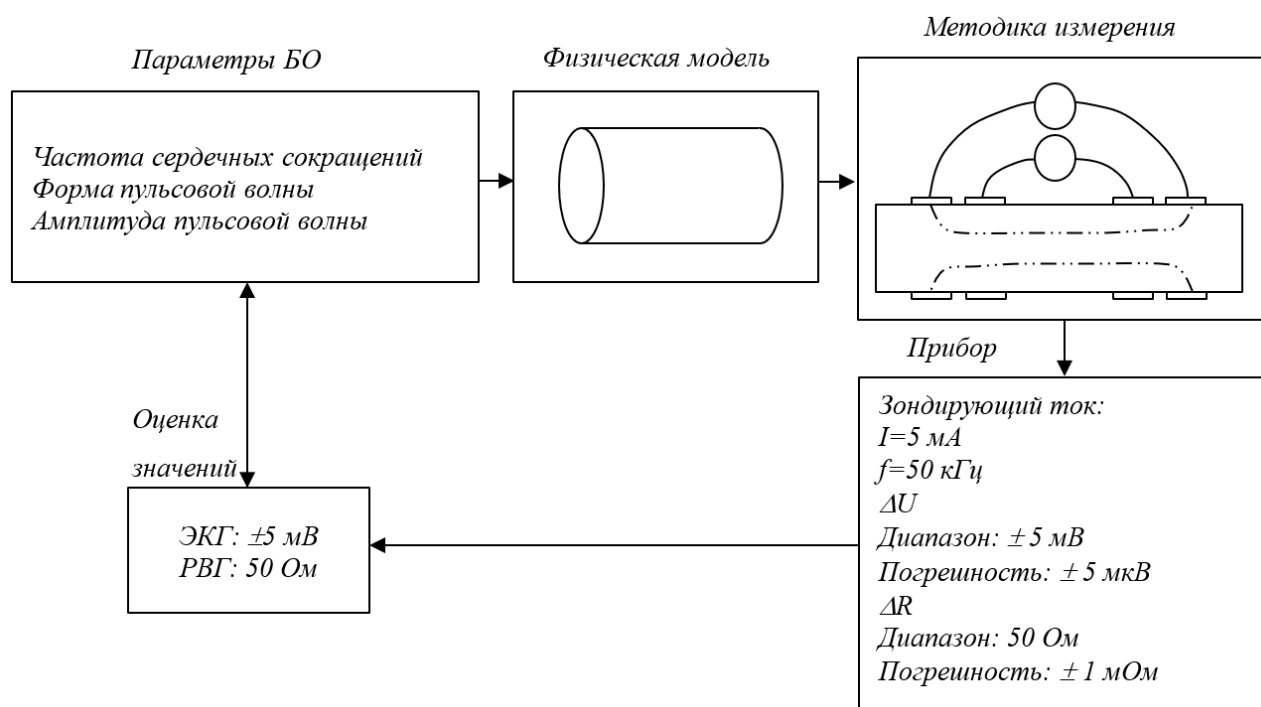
Параметры БО

Частота сердечных сокращений
Форма пульсовой волны
Амплитуда пульсовой волны

Физическая модель

Методика измерения

Прибор

Зондирующий ток:
I=5 мА
f=50 кГц
ΔU
Диапазон: ± 5 мВ
Погрешность: ± 5 мкВ
ΔR
Диапазон: 50 Ом
Погрешность: ± 1 мОм

Оценка значений

ЭКГ: ±5 мВ
РВГ: 50 Ом